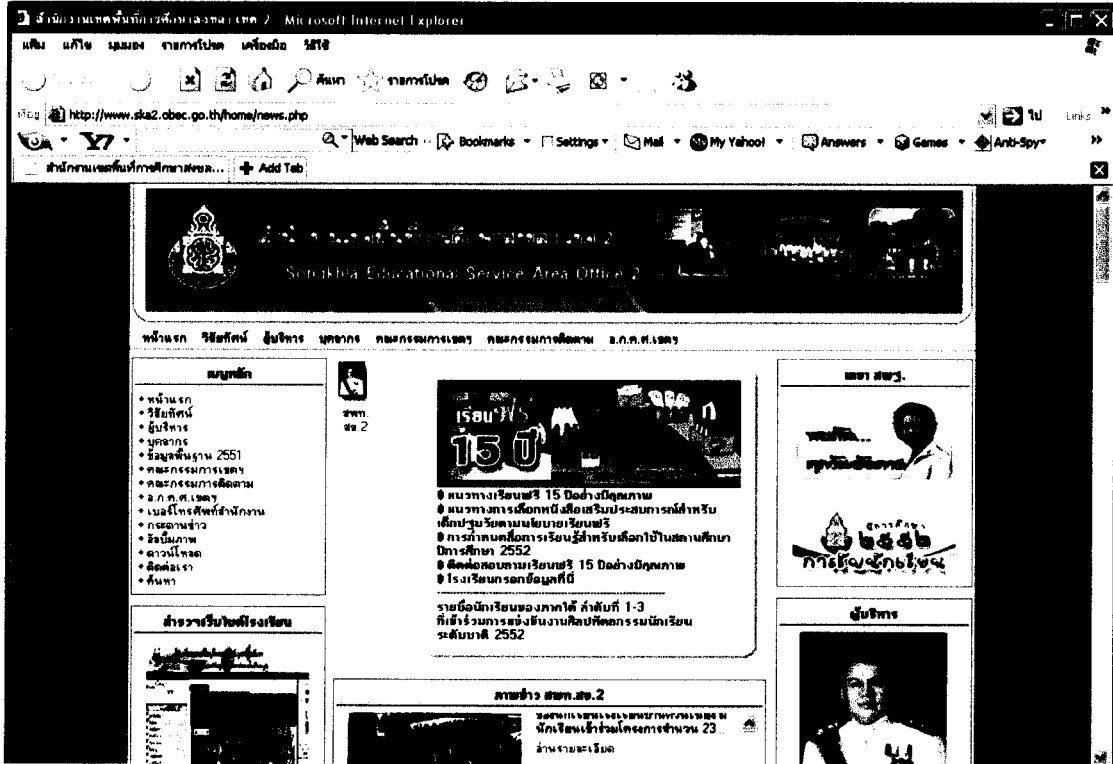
สำนักงานเขตพื้นที่การศึกษาสงขลา เขต 2 - Microsoft Internet Explorer

แฟ้ม แก้ไข มุมมอง รายการโปรด เครื่องมือ วิธีใช้

ค้นหา รายการโปรด

http://www.ska2.obec.go.th/home/news.php

ไป Links

Y! Web Search Bookmarks Settings Mail My Yahoo! Answers Games Anti-Spy

สำนักงานเขตพื้นที่การศึกษาสงขล... Add Tab

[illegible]

Songkhla Educational Service Area Office 2

หน้าแรก วิสัยทัศน์ ผู้บริหาร บุคลากร คณะกรรมการเขต คณะกรรมการติดตาม อ.ก.ค.ศ.เขต

เมนูหลัก

• หน้าแรก
• วิสัยทัศน์
• ผู้บริหาร
• บุคลากร
• ข้อมูลพื้นฐาน 2551
• คณะกรรมการเขต
• คณะกรรมการติดตาม
• อ.ก.ค.ศ.เขต
• เบอร์โทรศัพท์สำนักงาน
• กระดานข่าว
• อัลบั้มภาพ
• ดาวน์โหลด
• ติดต่อเรา
• ค้นหา

สพท. สข.2

เรียนฟรี 15 ปี

• แนวทางเรียนฟรี 15 ปีอย่างมีคุณภาพ
• แนวทางการเลือกหนังสือเสริมประสบการณ์สำหรับเด็กปฐมวัยตามนโยบายเรียนฟรี
• การกำหนดสื่อการเรียนรู้สำหรับเลือกใช้ในสถานศึกษา ปีการศึกษา 2552
• ติดต่อสอบถามเรียนฟรี 15 ปีอย่างมีคุณภาพ
• โรงเรียนกรอกข้อมูลที่นี่

รายชื่อนักเรียนของภาคใต้ ลำดับที่ 1-3 ที่เข้าร่วมการแข่งขันงานศิลปหัตถกรรมนักเรียน ระดับชาติ 2552

สำรวจเว็บไซต์โรงเรียน

ภาพข่าว สพท.สข.2

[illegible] นักเรียนเข้าร่วมโครงการจำนวน 23...

อ่านรายละเอียด

เพลง สพฐ.

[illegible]

การเจริญเติบโต

ผู้บริหาร